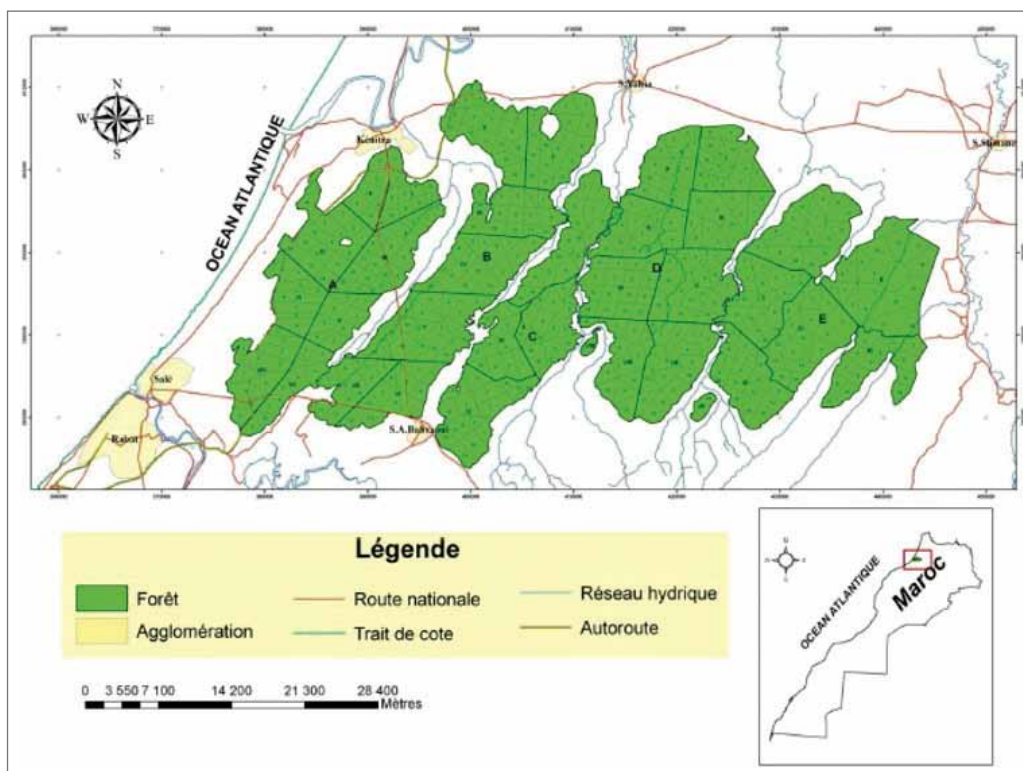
N
W
E
S

OCEAN ATLANTIQUE

Kenitra
S.Yahia
S.Slimane
Salé
Rabat
S.A.Bouknadel

A
B
C
D
E

Légende

Forêt
Agglomération
Route nationale
Trait de cote
Réseau hydrique
Autoroute

0 3 550 7 100 14 200 21 300 28 400
Mètres

OCEAN ATLANTIQUE
Maroc